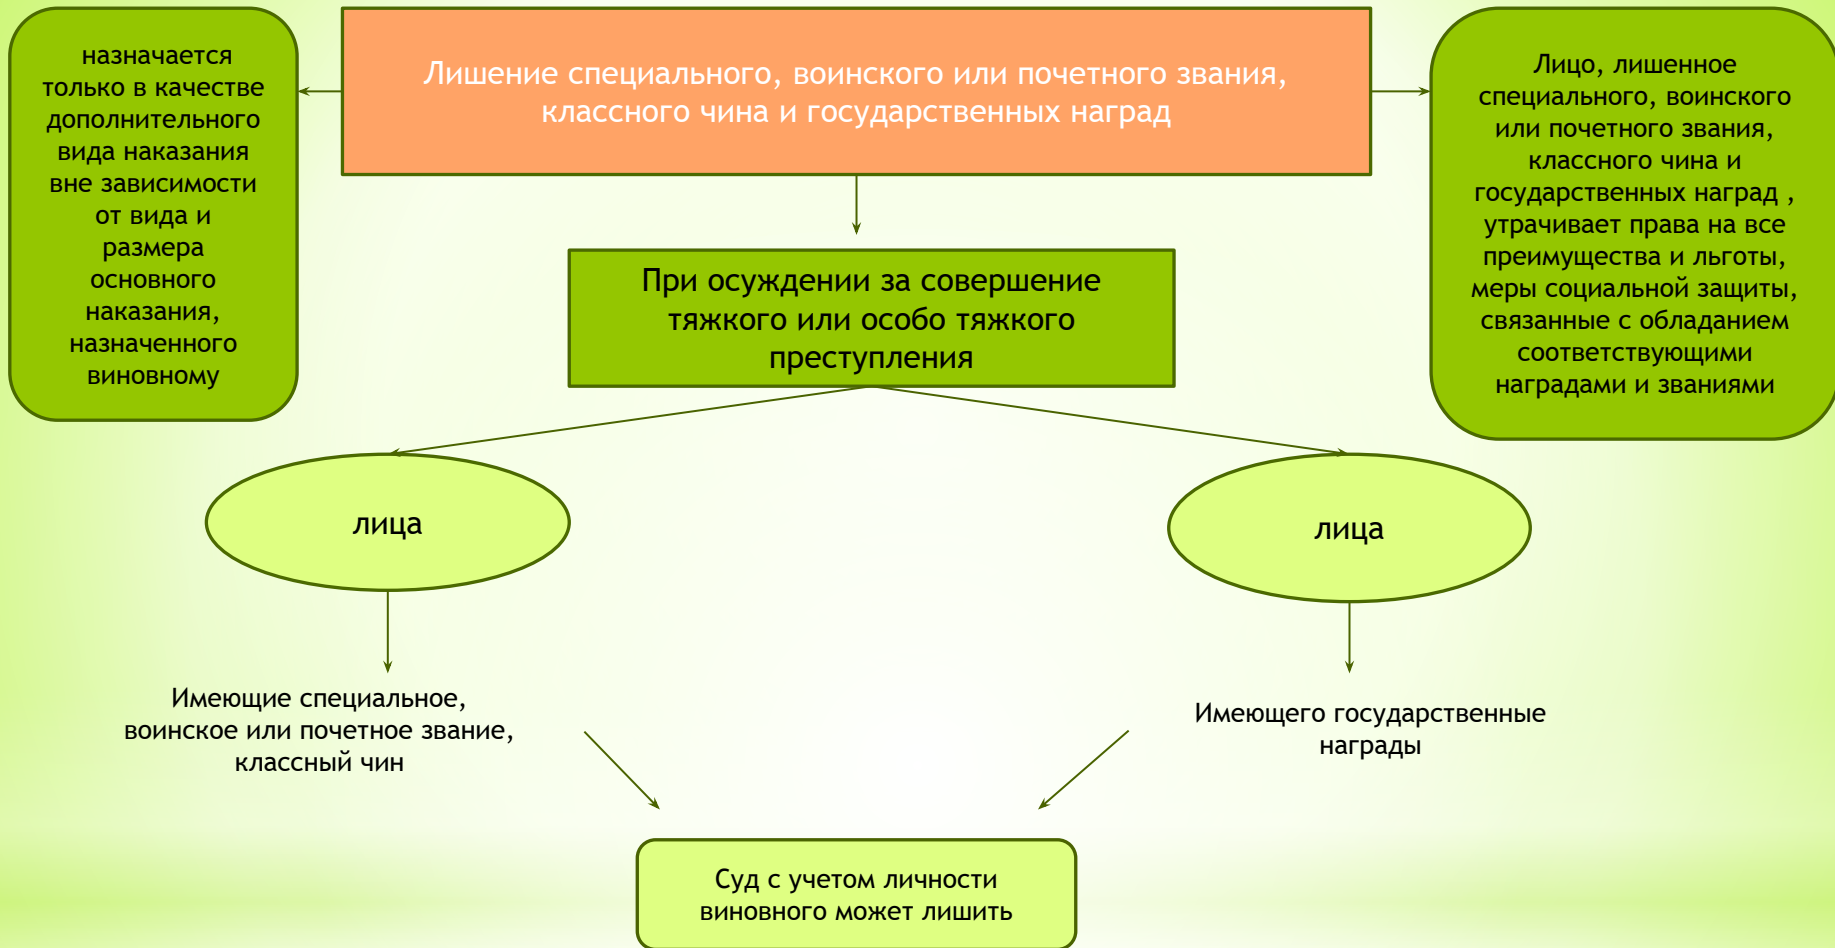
Лишение специального, воинского или почетного звания, классного чина и государственных наград

назначается только в качестве дополнительного вида наказания вне зависимости от вида и размера основного наказания, назначенного виновному

Лицо, лишенное специального, воинского или почетного звания, классного чина и государственных наград , утрачивает права на все преимущества и льготы, меры социальной защиты, связанные с обладанием соответствующими наградами и званиями

При осуждении за совершение тяжкого или особо тяжкого преступления

лица

лица

Имеющие специальное, воинское или почетное звание, классный чин

Имеющего государственные награды

Суд с учетом личности виновного может лишить